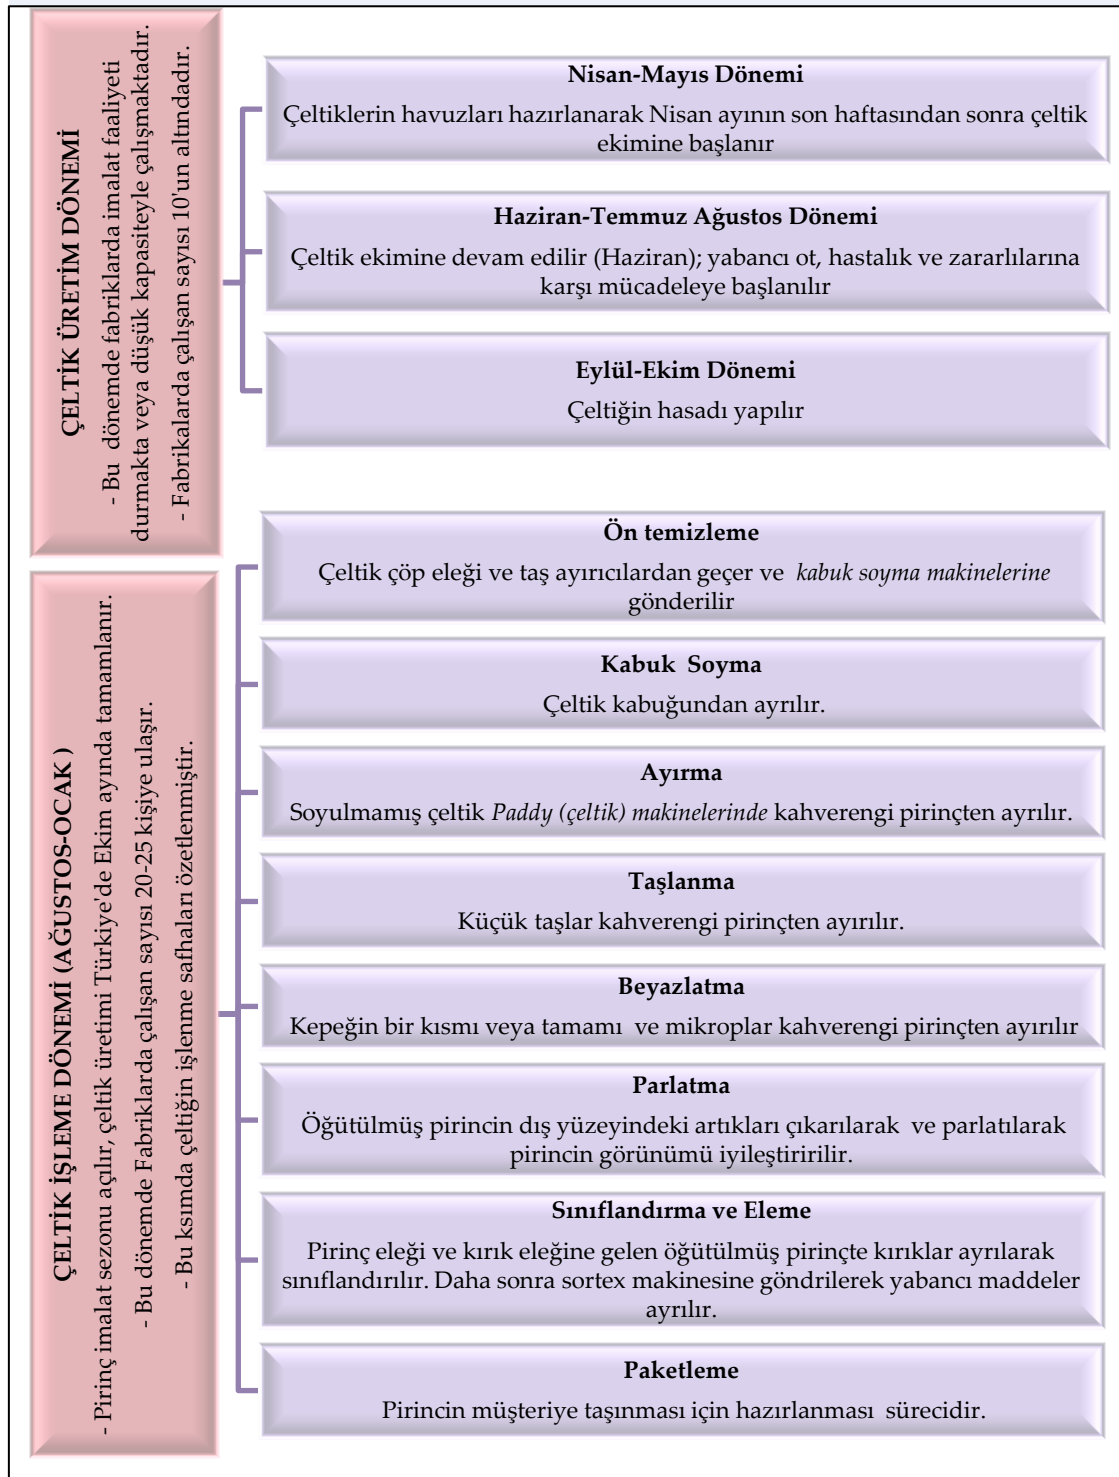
ÇELTİK ÜRETİM DÖNEMİ

- Bu dönemde fabriklarda imalat faaliyeti durmakta veya düşük kapasiteyle çalışmaktadır.

- Fabrikalarda çalışan sayısı 10'un altındadır.

Nisan-Mayıs Dönemi

Çeltiklerin havuzları hazırlanarak Nisan ayının son haftasından sonra çeltik ekimine başlanır

Haziran-Temmuz Ağustos Dönemi

Çeltik ekimine devam edilir (Haziran); yabancı ot, hastalık ve zararlılarına karşı mücadeleye başlanılır

Eylül-Ekim Dönemi

Çeltiğin hasadı yapılır

ÇELTİK İŞLEME DÖNEMİ (AĞUSTOS-OCAK)

- Pirinç imalat sezonu açılır, çeltik üretimi Türkiye'de Ekim ayında tamamlanır.

- Bu dönemde Fabriklarda çalışan sayısı 20-25 kişiye ulaşır.

- Bu kısımda çeltiğin işlenme safhaları özetlenmiştir.

Ön temizleme

Çeltik çöp eleği ve taş ayırıcılardan geçer ve *kabuk soyma makinelerine* gönderilir

Kabuk Soyma

Çeltik kabuğundan ayrılır.

Ayırma

Soyulmamış çeltik *Paddy (çeltik) makinelerinde* kahverengi pirinçten ayrılır.

Taşlanma

Küçük taşlar kahverengi pirinçten ayırılır.

Beyazlatma

Kepeğin bir kısmı veya tamamı ve mikroplar kahverengi pirinçten ayırılır

Parlatma

Öğütülmüş pirincin dış yüzeyindeki artıkları çıkarılarak ve parlatılarak pirincin görünümü iyileştiririlir.

Sınıflandırma ve Eleme

Pirinç eleği ve kırık eleğine gelen öğütülmüş pirinçte kırıklar ayrılarak sınıflandırılır. Daha sonra sortex makinesine göndrilerek yabancı maddeler ayrılır.

Paketleme

Pirincin müşteriye taşınması için hazırlanması sürecidir.